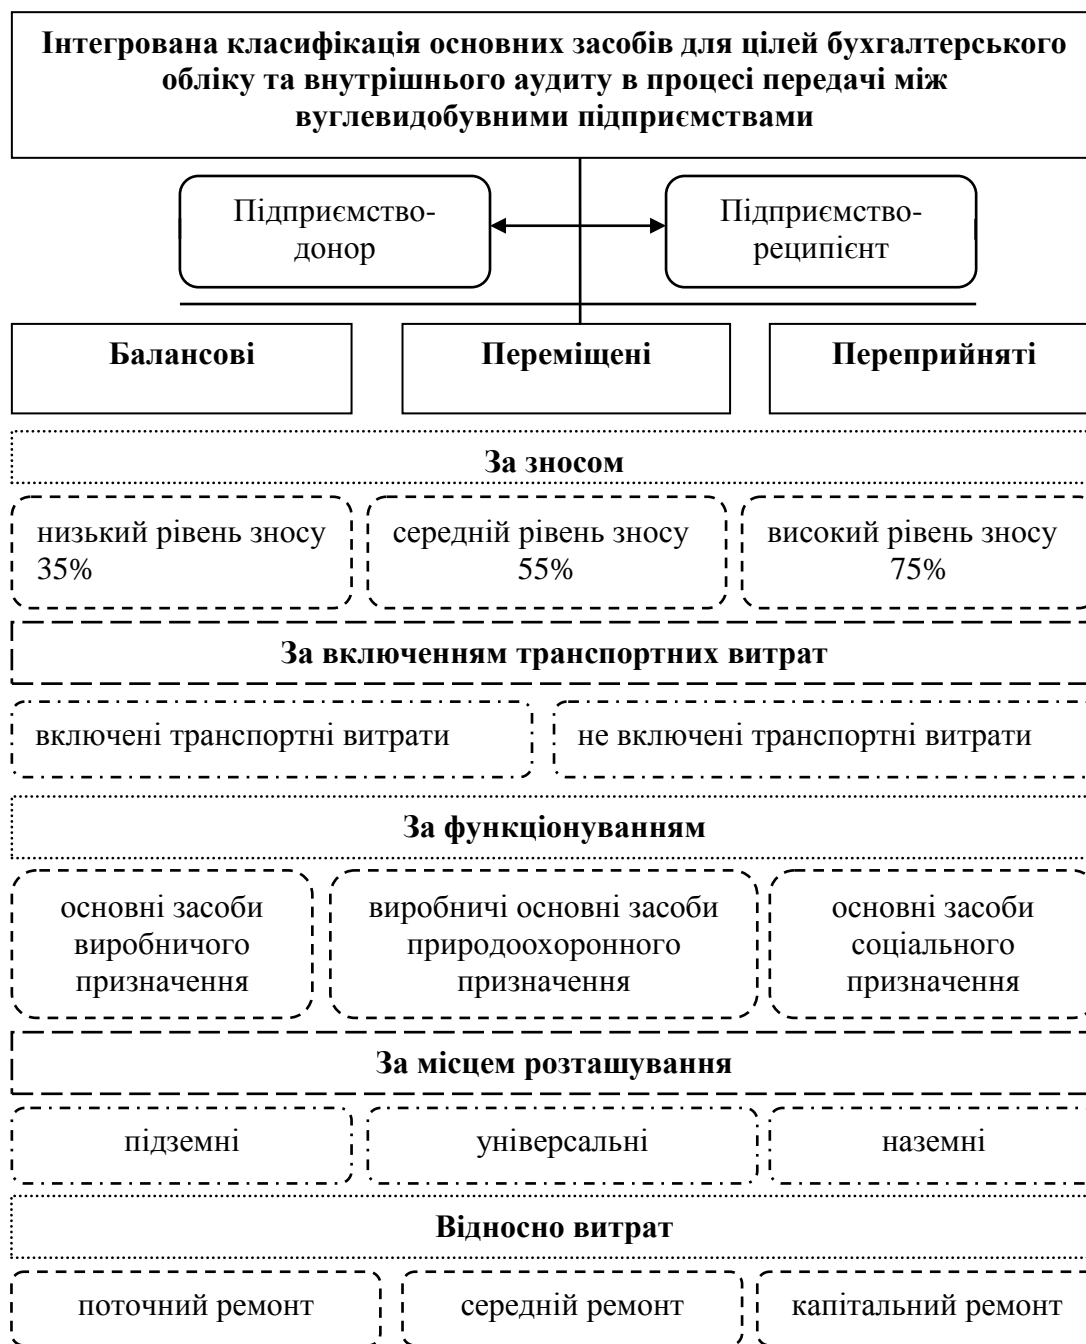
Інтегрована класифікація основних засобів для цілей бухгалтерського обліку та внутрішнього аудиту в процесі передачі між вуглевидобувними підприємствами

Підприємство-донор

Підприємство-реципієнт

Балансові

Переміщені

Переприйняті

За зносом

низький рівень зносу 35%

середній рівень зносу 55%

високий рівень зносу 75%

За включенням транспортних витрат

включені транспортні витрати

не включені транспортні витрати

За функціонуванням

основні засоби виробничого призначення

виробничі основні засоби природоохоронного призначення

основні засоби соціального призначення

За місцем розташування

підземні

універсальні

наземні

Відносно витрат

поточний ремонт

середній ремонт

капітальний ремонт